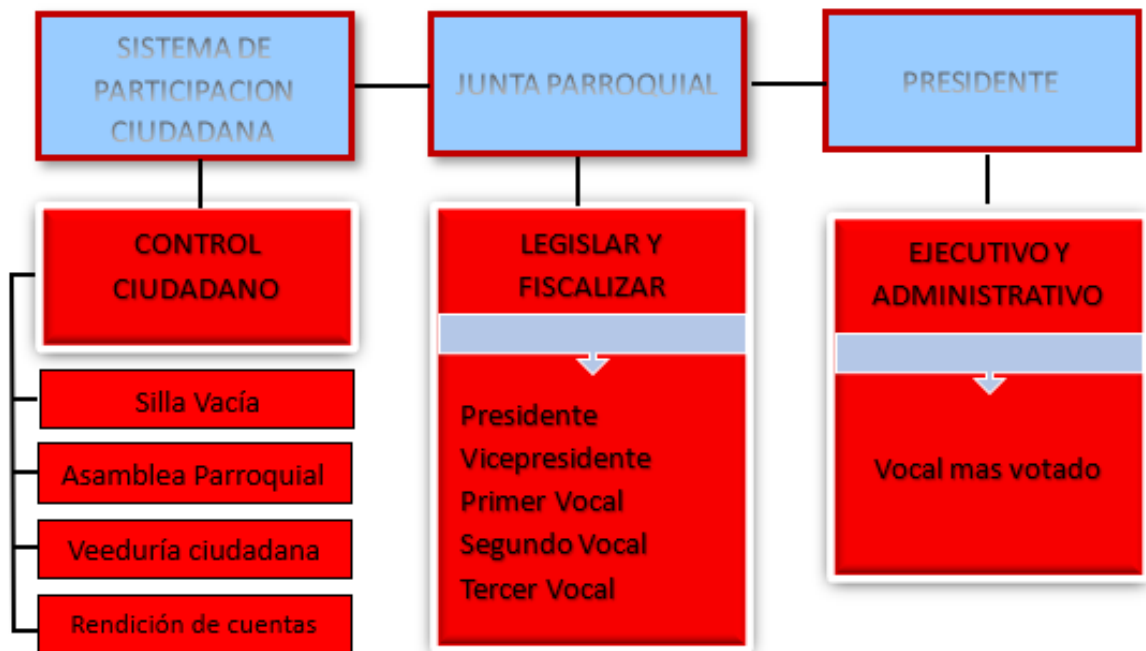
SISTEMA DE PARTICIPACION CIUDADANA

JUNTA PARROQUIAL

PRESIDENTE

CONTROL CIUDADANO

Silla Vacía

Asamblea Parroquial

Veeduría ciudadana

Rendición de cuentas

LEGISLAR Y FISCALIZAR

Presidente
Vicepresidente
Primer Vocal
Segundo Vocal
Tercer Vocal

EJECUTIVO Y ADMINISTRATIVO

Vocal mas votado